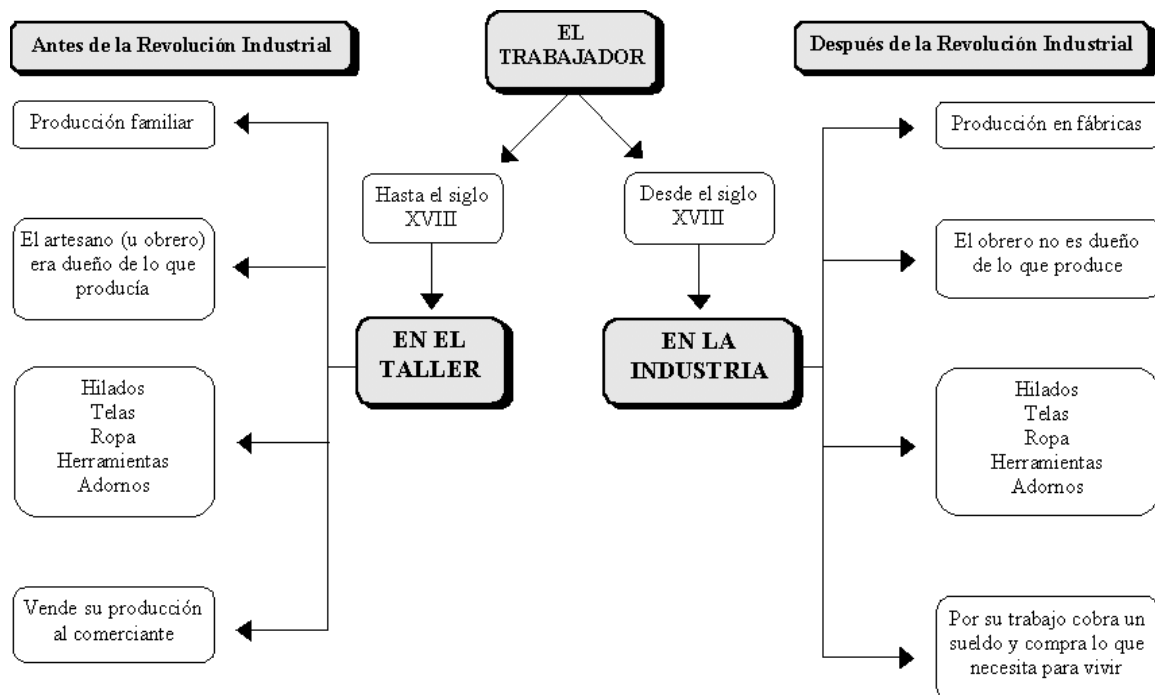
Antes de la Revolución Industrial

EL TRABAJADOR

Después de la Revolución Industrial

Hasta el siglo XVIII

Desde el siglo XVIII

EN EL TALLER

EN LA INDUSTRIA

Producción familiar

El artesano (u obrero) era dueño de lo que producía

Hilados
Telas
Ropa
Herramientas
Adornos

Vende su producción al comerciante

Producción en fábricas

El obrero no es dueño de lo que produce

Hilados
Telas
Ropa
Herramientas
Adornos

Por su trabajo cobra un sueldo y compra lo que necesita para vivir